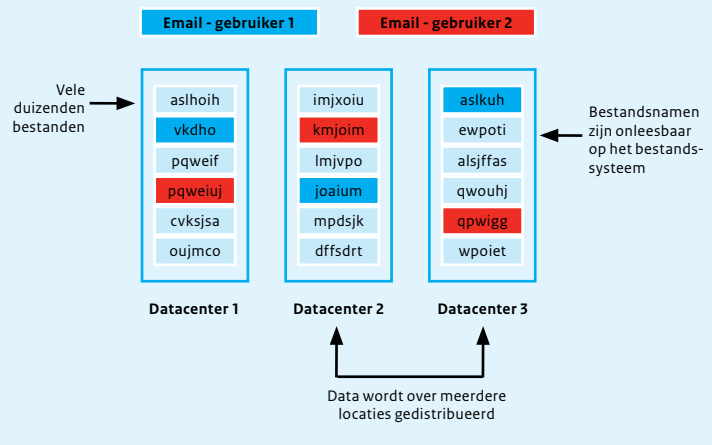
Email - gebruiker 1

Email - gebruiker 2

Vele duizenden bestanden

aslhoih
vkdho
pqweif
pqweiuj
cvksjsa
oujmco

imjxoiu
kmjoim
lmjvpo
joaium
mpdsjk
dffsdrt

aslkuh
ewpoti
alsjffas
qwouhj
qpwigg
wpoiet

Bestandsnamen zijn onleesbaar op het bestandssysteem

Datacenter 1

Datacenter 2

Datacenter 3

Data wordt over meerdere locaties gedistribueerd